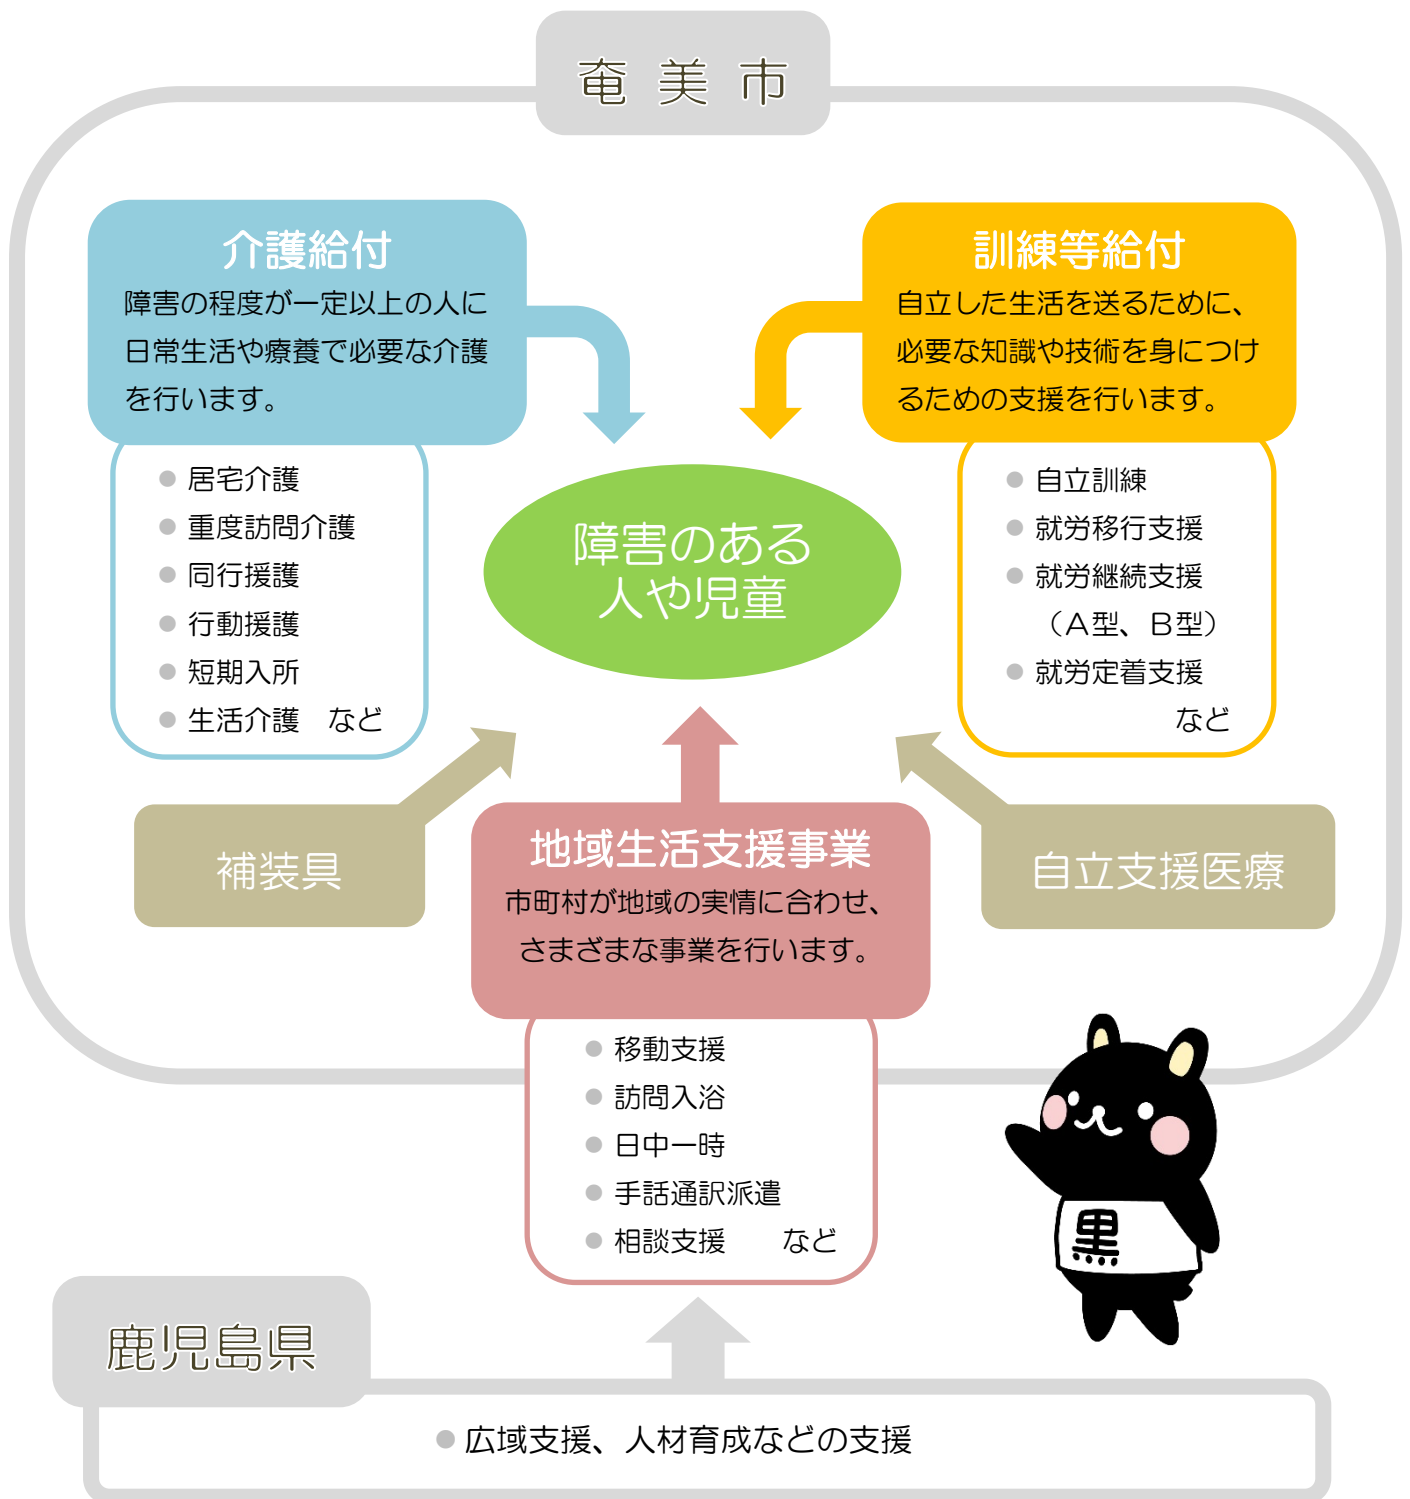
奄美市

介護給付
障害の程度が一定以上の人に日常生活や療養で必要な介護を行います。

● 居宅介護
● 重度訪問介護
● 同行援護
● 行動援護
● 短期入所
● 生活介護　など

訓練等給付
自立した生活を送るために、必要な知識や技術を身につけるための支援を行います。

● 自立訓練
● 就労移行支援
● 就労継続支援（A型、B型）
● 就労定着支援
など

障害のある人や児童

補装具

地域生活支援事業
市町村が地域の実情に合わせ、さまざまな事業を行います。

自立支援医療

● 移動支援
● 訪問入浴
● 日中一時
● 手話通訳派遣
● 相談支援　など

黒

鹿児島県

● 広域支援、人材育成などの支援